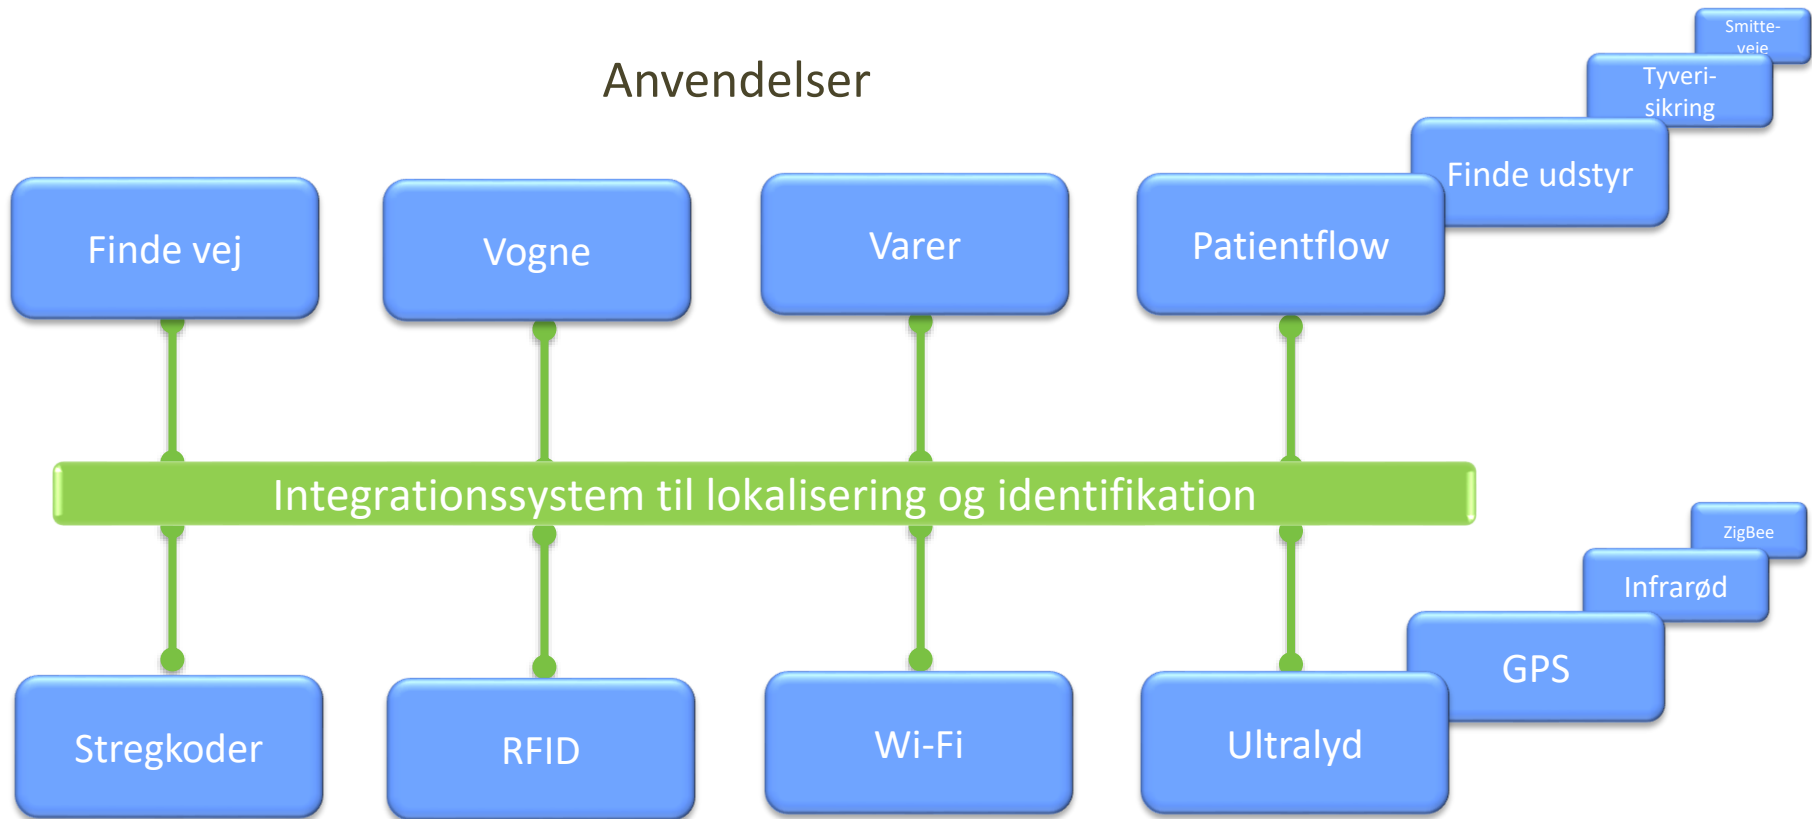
Anvendelser

Smitteveje

Tyverisikring

Finde udstyr

Finde vej

Vogne

Varer

Patientflow

Integrationssystem til lokalisering og identifikation

ZigBee

Infrarød

GPS

Stregkoder

RFID

Wi-Fi

Ultralyd